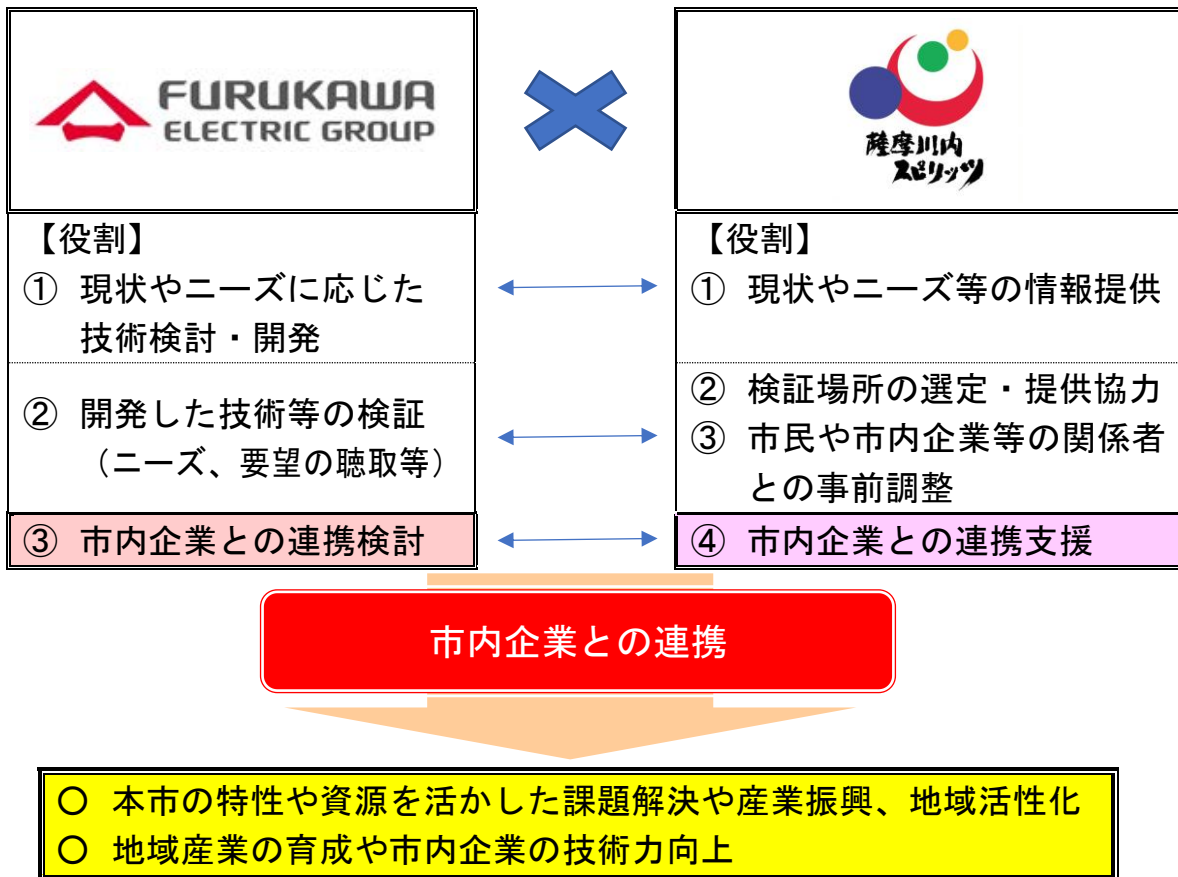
FURUKAWA ELECTRIC GROUP

薩摩川内スピリッツ

【役割】
① 現状やニーズに応じた技術検討・開発

② 開発した技術等の検証（ニーズ、要望の聴取等）

③ 市内企業との連携検討

【役割】
① 現状やニーズ等の情報提供

② 検証場所の選定・提供協力
③ 市民や市内企業等の関係者との事前調整

④ 市内企業との連携支援

市内企業との連携

○ 本市の特性や資源を活かした課題解決や産業振興、地域活性化
○ 地域産業の育成や市内企業の技術力向上